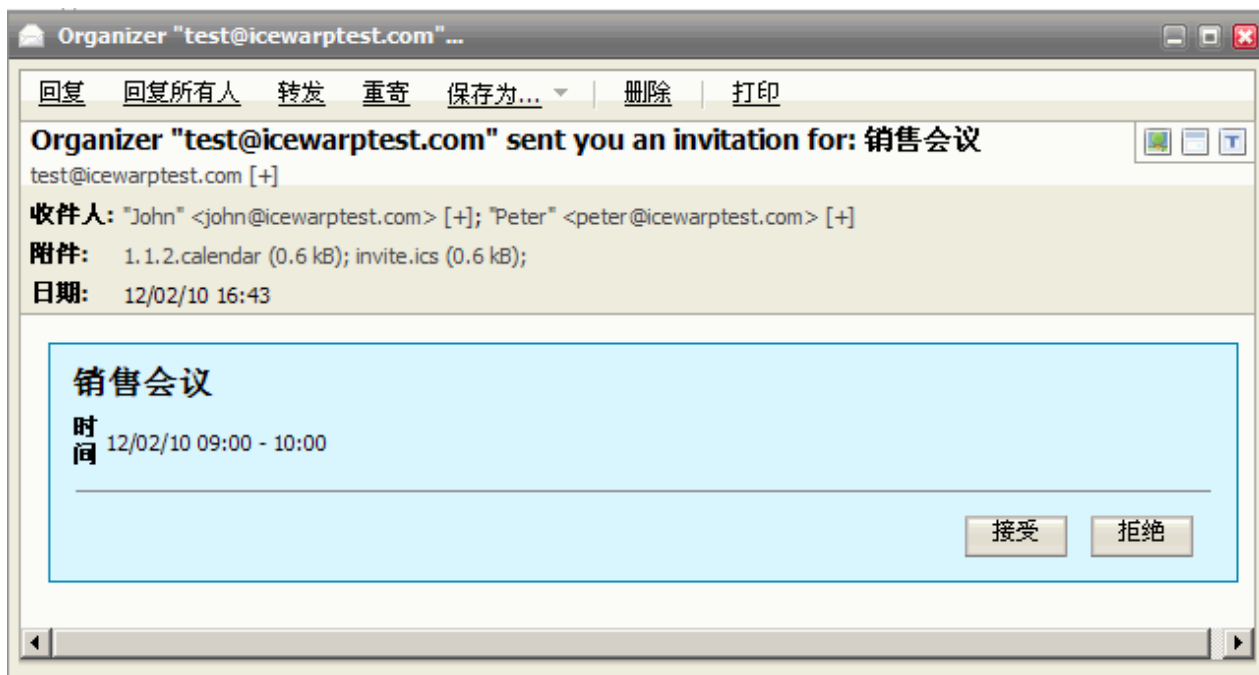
Organizer "test@icewarptest.com"...

回复 回复所有人 转发 重寄 保存为... 删除 打印

Organizer "test@icewarptest.com" sent you an invitation for: 销售会议

test@icewarptest.com [+]

收件人: "John" <john@icewarptest.com> [+]; "Peter" <peter@icewarptest.com> [+]

附件: 1.1.2.calendar (0.6 kB); invite.ics (0.6 kB);

日期: 12/02/10 16:43

销售会议

时间 12/02/10 09:00 - 10:00

接受 拒绝